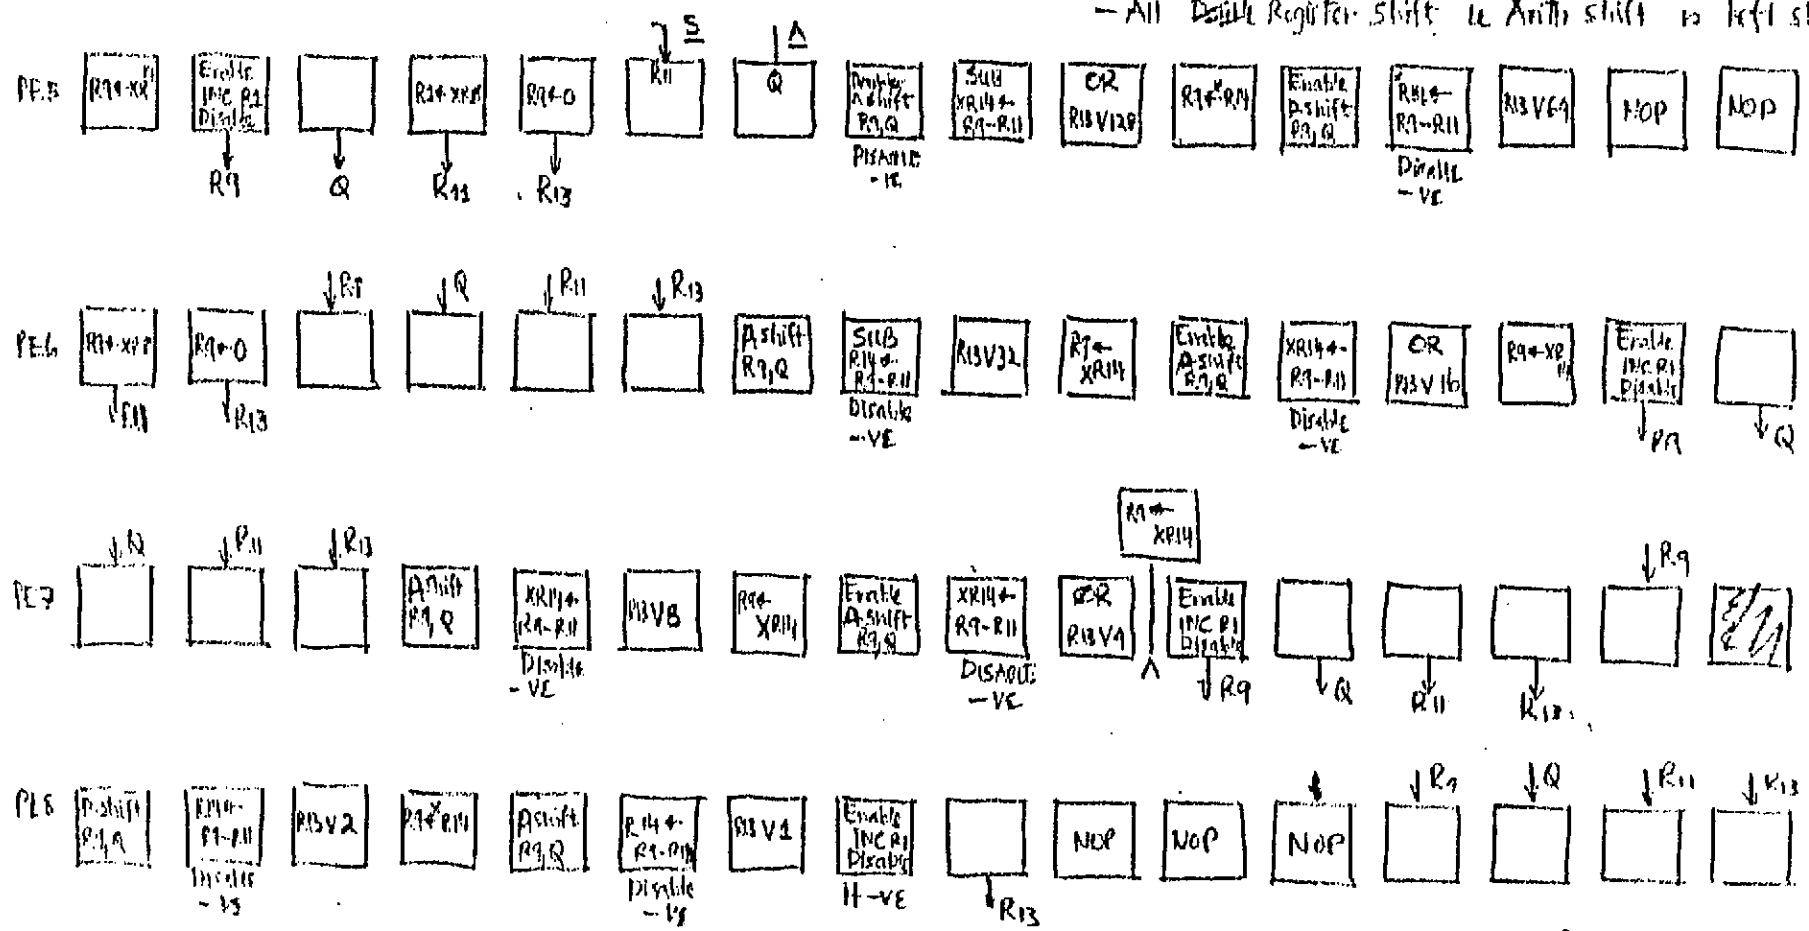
— All Double Register Shift ie Arith shift to left sh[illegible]

S A

PE5 R9←XR$^{11}$ Enable INC R1 Disable R11 Q Double A shift R9,Q SUB XR14← R9−R11 OR R13V128 R9←$^{x}$R9 Enable A shift R9,Q R14← R9−R11 R13V64 NOP NOP

R9 Q R11 R13 Disable −VE Disable −VE

R9 Q R11 R13

PE6 R9←XR$^{11}$ R9←0 A shift R9,Q SUB R14← R9−R11 R13V32 R9← XR14 Enable A shift R9,Q XR14← R9−R11 OR R13V16 R9←XR$^{11}$ Enable INC R1 Disable

R11 R13 Disable −VE Disable −VE R9 Q

R9← XR14

Q R11 R13 R9

PE7 A shift R9,Q XR14← R9−R11 R13V8 R9← XR14 Enable A shift R9,Q XR14← R9−R11 OR R13V4 Enable INC R1 Disable

Disable −VE DISABLE −VE R9 Q R11 R13

R9 Q R11 R13

PE8 A shift R9,Q R14← R9−R11 R13V2 R9←$^{x}$R14 A shift R9,Q R14← R9−R11 R13V1 Enable INC R1 Disable NOP NOP NOP

Disable −VE Disable −VE If −VE R13